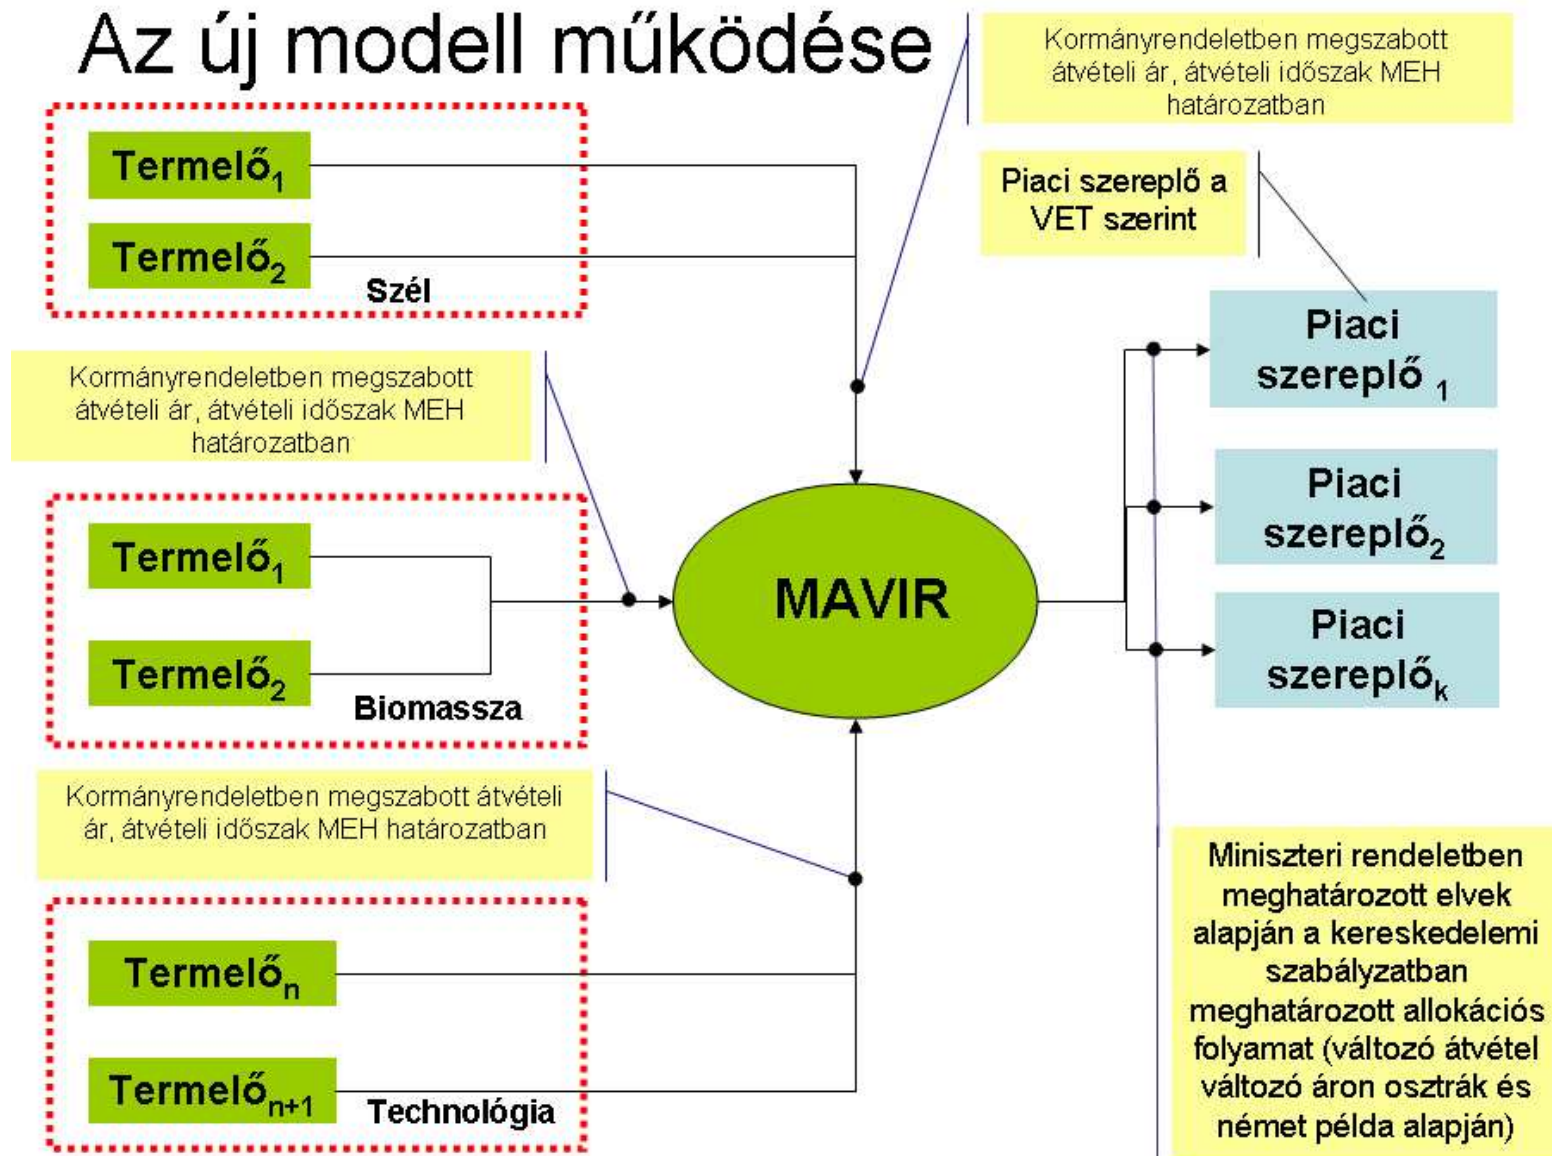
Az új modell működése

Kormányrendeletben megszabott átvételi ár, átvételi időszak MEH határozatban

Termelő$_1$

Termelő$_2$

Szél

Piaci szereplő a VET szerint

Piaci szereplő $_1$

Kormányrendeletben megszabott átvételi ár, átvételi időszak MEH határozatban

Piaci szereplő$_2$

Termelő$_1$

MAVIR

Piaci szereplő$_k$

Termelő$_2$

Biomassza

Kormányrendeletben megszabott átvételi ár, átvételi időszak MEH határozatban

Miniszteri rendeletben meghatározott elvek alapján a kereskedelemi szabályzatban meghatározott allokációs folyamat (változó átvétel változó áron osztrák és német példa alapján)

Termelő$_n$

Termelő$_{n+1}$

Technológia